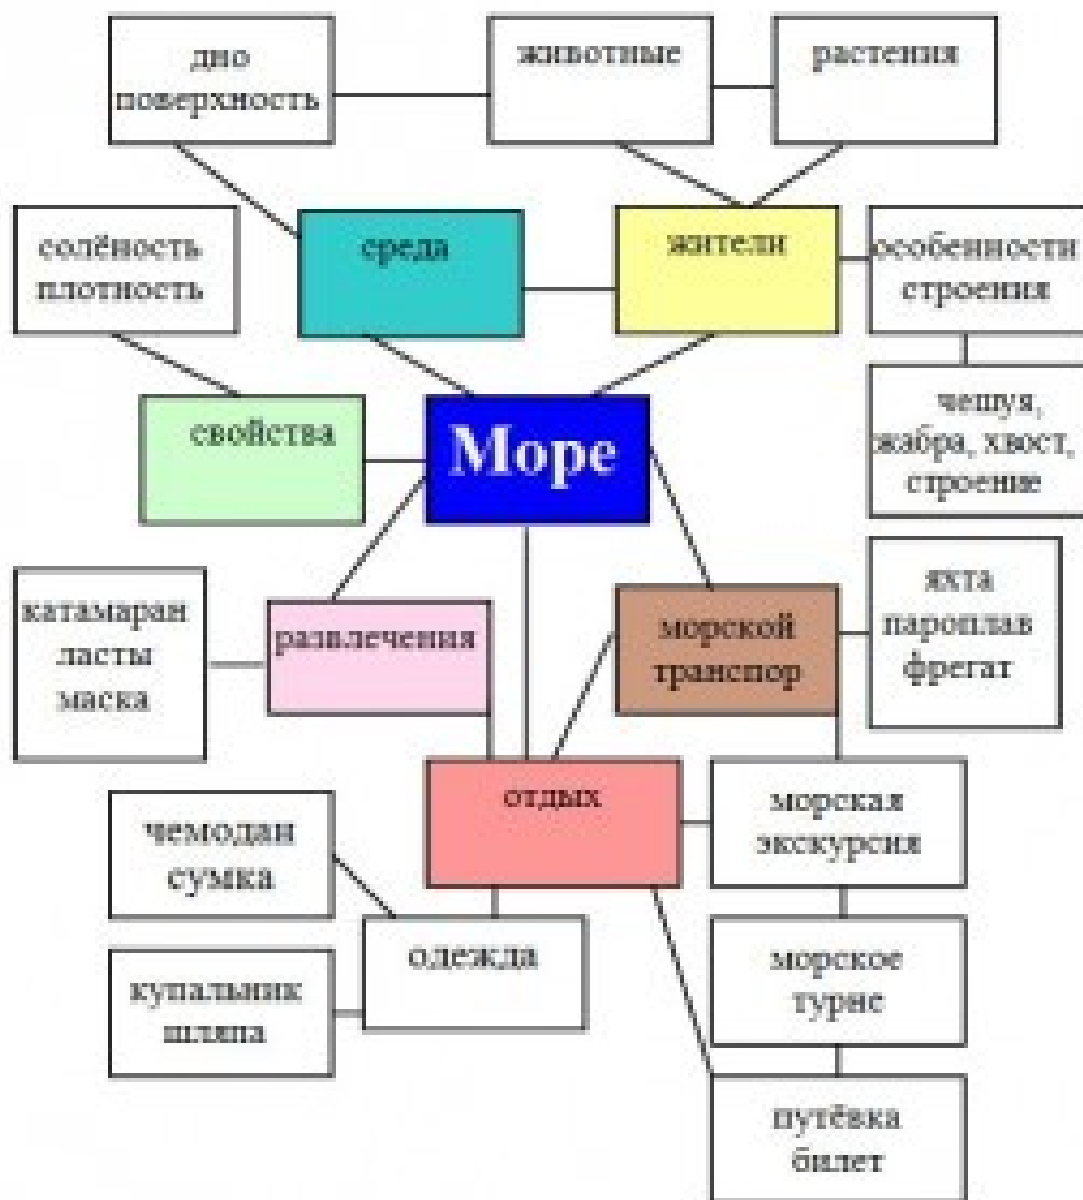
дно поверхность

животные

растения

солёность плотность

среда

жители

особенности строения

свойства

Море

чешуя, жабра, хвост, строение

катамаран ласты маска

развлечения

морской транспор

яхта пароплав фрегат

чемодан сумка

отдых

морская экскурсия

одежда

купальник шляпа

морское турне

путёвка билет